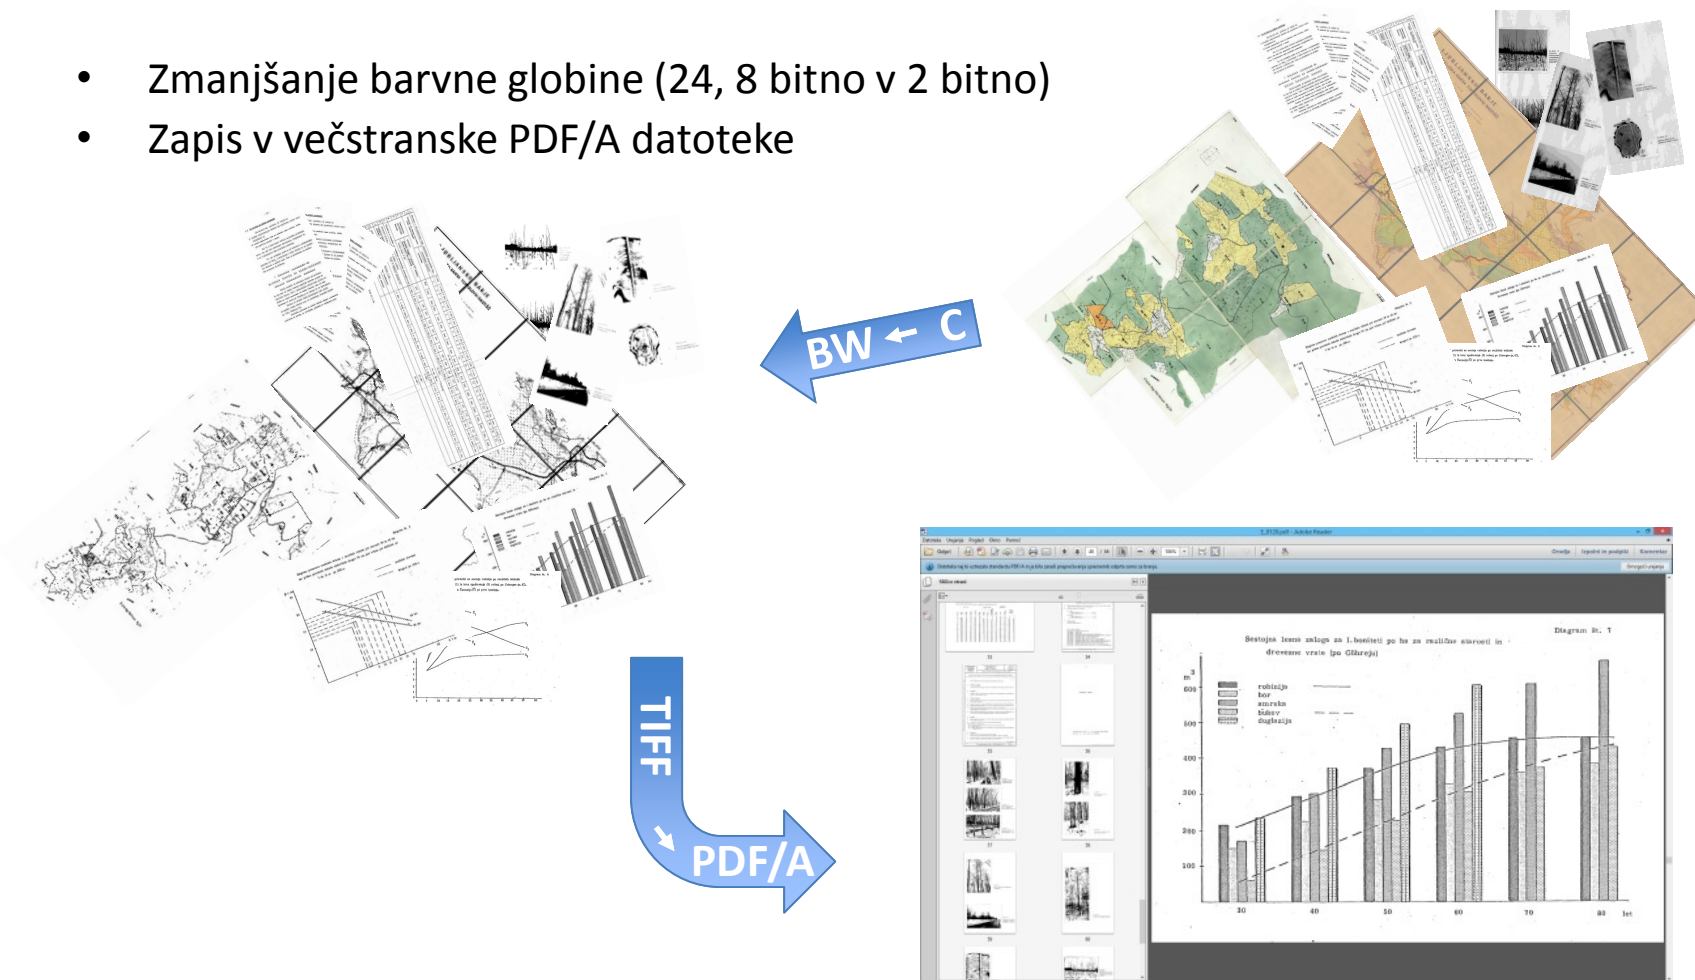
• Zmanjšanje barvne globine (24, 8 bitno v 2 bitno)
• Zapis v večstranske PDF/A datoteke

BW ← C

TIFF

↘ PDF/A

Diagram št. 7

Sestojna lesna zaloga za I.boniteti po ha za različne starosti in drevesne vrste (po Göhreju)

$m^3$

600
500
400
300
200
100

robinija
bor
smreka
bukev
duglazija

30 40 50 60 70 80 let